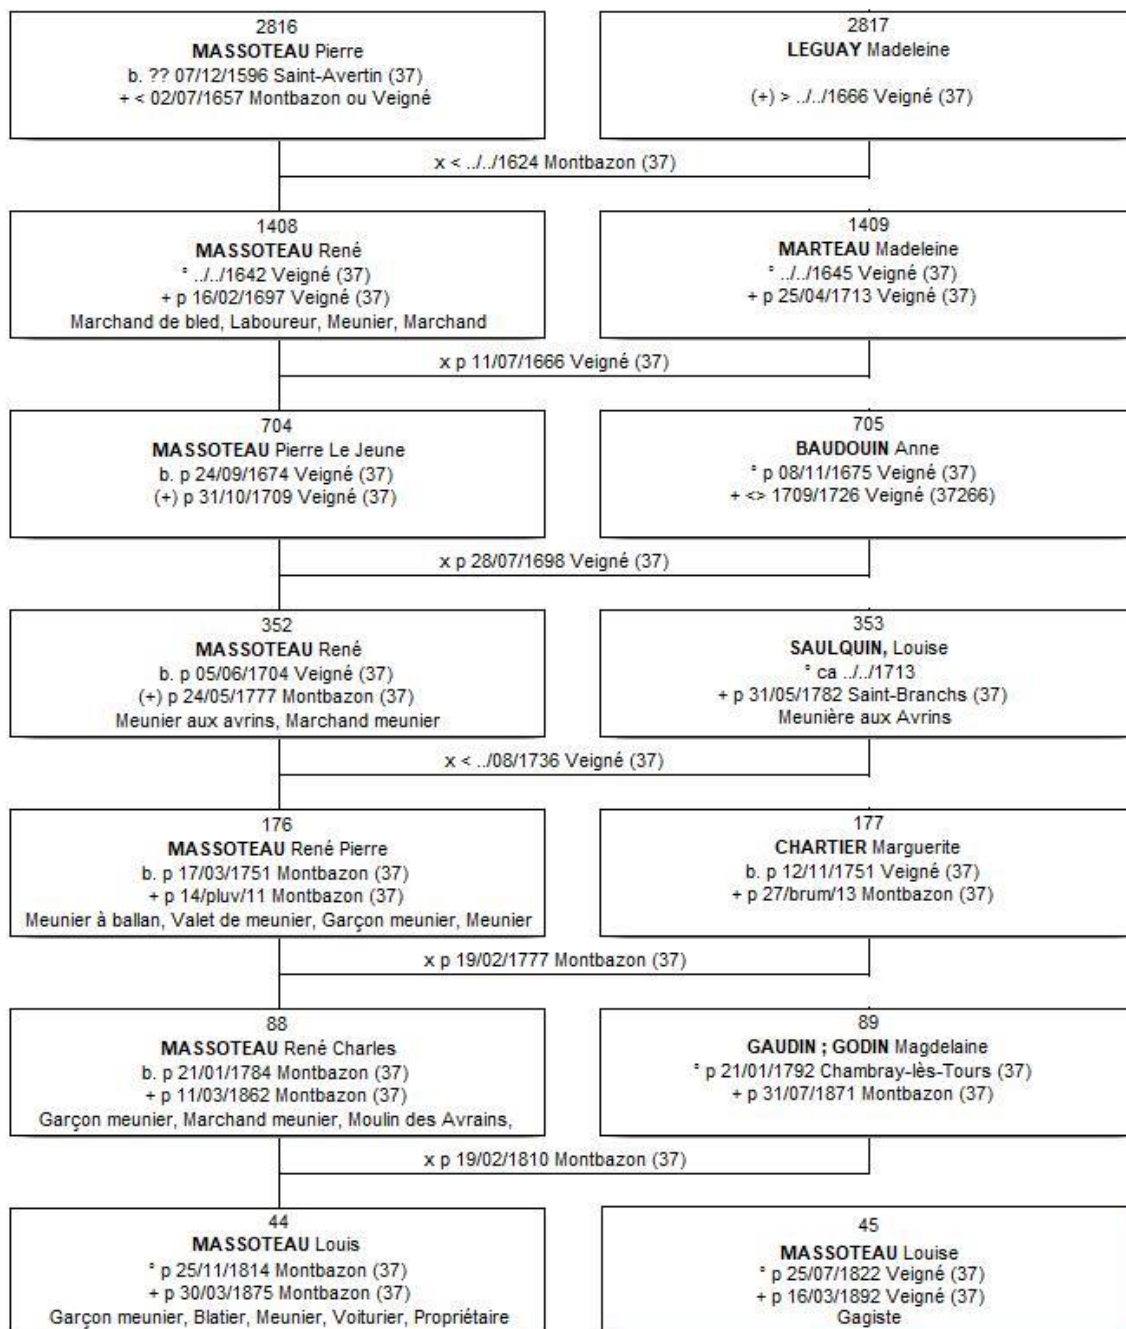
2816
**MASSOTEAU** Pierre
b. ?? 07/12/1596 Saint-Avertin (37)
+ < 02/07/1657 Montbazon ou Veigné

2817
**LEGUAY** Madeleine
(+) > ../../1666 Veigné (37)

x < ../../1624 Montbazon (37)

1408
**MASSOTEAU** René
° ../../1642 Veigné (37)
+ p 16/02/1697 Veigné (37)
Marchand de bled, Laboureur, Meunier, Marchand

1409
**MARTEAU** Madeleine
° ../../1645 Veigné (37)
+ p 25/04/1713 Veigné (37)

x p 11/07/1666 Veigné (37)

704
**MASSOTEAU** Pierre Le Jeune
b. p 24/09/1674 Veigné (37)
(+) p 31/10/1709 Veigné (37)

705
**BAUDOUIN** Anne
° p 08/11/1675 Veigné (37)
+ <> 1709/1726 Veigné (37266)

x p 28/07/1698 Veigné (37)

352
**MASSOTEAU** René
b. p 05/06/1704 Veigné (37)
(+) p 24/05/1777 Montbazon (37)
Meunier aux avrins, Marchand meunier

353
**SAULQUIN,** Louise
° ca ../../1713
+ p 31/05/1782 Saint-Branchs (37)
Meunière aux Avrins

x < ../08/1736 Veigné (37)

176
**MASSOTEAU** René Pierre
b. p 17/03/1751 Montbazon (37)
+ p 14/pluv/11 Montbazon (37)
Meunier à ballan, Valet de meunier, Garçon meunier, Meunier

177
**CHARTIER** Marguerite
b. p 12/11/1751 Veigné (37)
+ p 27/brum/13 Montbazon (37)

x p 19/02/1777 Montbazon (37)

88
**MASSOTEAU** René Charles
b. p 21/01/1784 Montbazon (37)
+ p 11/03/1862 Montbazon (37)
Garçon meunier, Marchand meunier, Moulin des Avrains,

89
**GAUDIN ; GODIN** Magdelaine
° p 21/01/1792 Chambray-lès-Tours (37)
+ p 31/07/1871 Montbazon (37)

x p 19/02/1810 Montbazon (37)

44
**MASSOTEAU** Louis
° p 25/11/1814 Montbazon (37)
+ p 30/03/1875 Montbazon (37)
Garçon meunier, Blatier, Meunier, Voiturier, Propriétaire

45
**MASSOTEAU** Louise
° p 25/07/1822 Veigné (37)
+ p 16/03/1892 Veigné (37)
Gagiste